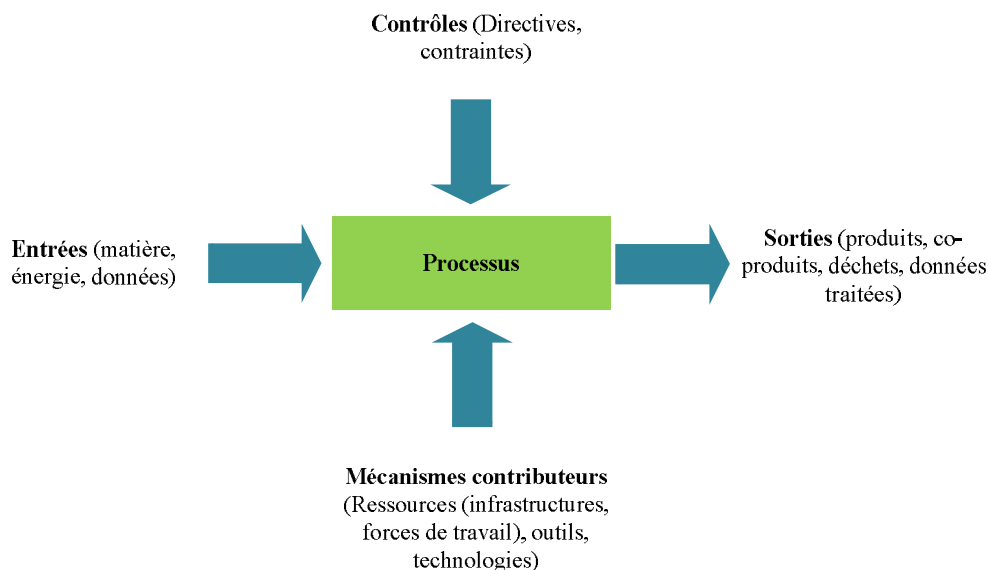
**Contrôles** (Directives, contraintes)

**Entrées** (matière, énergie, données)

**Processus**

**Sorties** (produits, co-produits, déchets, données traitées)

**Mécanismes contributeurs** (Ressources (infrastructures, forces de travail), outils, technologies)